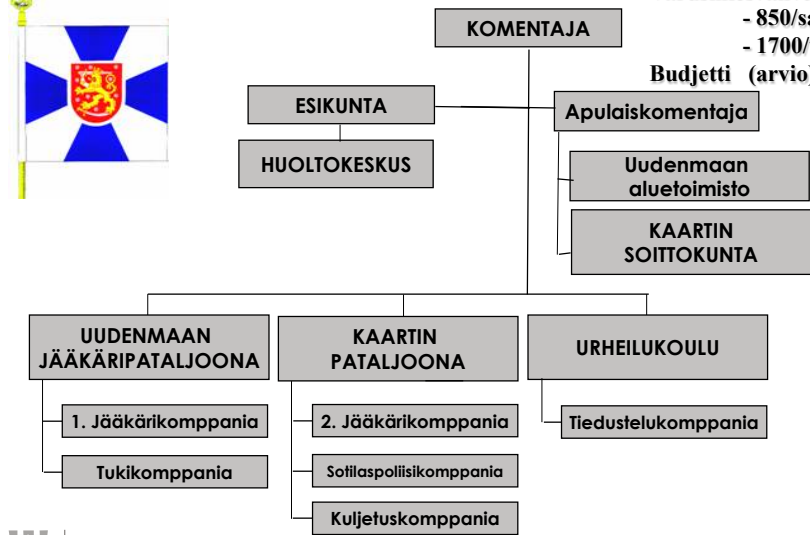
- 850/s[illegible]
- 1700/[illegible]
Budjetti (arvio)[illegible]

KOMENTAJA

ESIKUNTA

HUOLTOKESKUS

Apulaiskomentaja

Uudenmaan aluetoimisto

KAARTIN SOITTOKUNTA

UUDENMAAN JÄÄKÄRIPATALJOONA

1. Jääkärikomppania

Tukikomppania

KAARTIN PATALJOONA

2. Jääkärikomppania

Sotilaspoliisikomppania

Kuljetuskomppania

URHEILUKOULU

Tiedustelukomppania